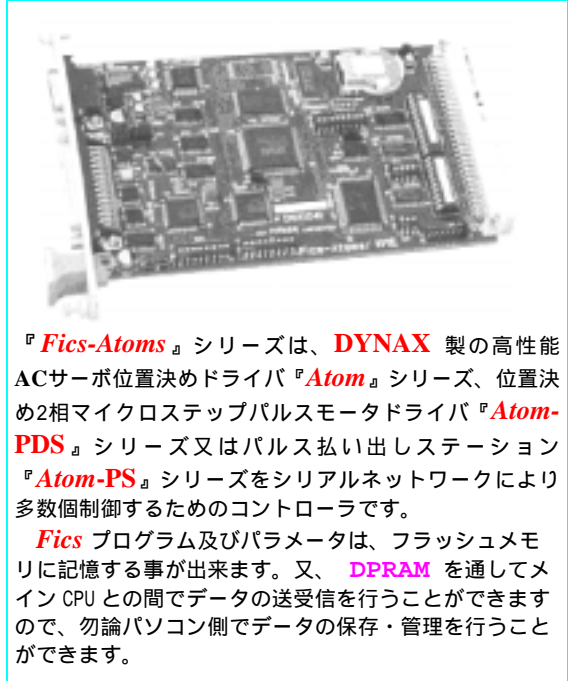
『Fics-Atoms』シリーズは、DYNAX 製の高性能ACサーボ位置決めドライバ『Atom』シリーズ、位置決め2相マイクロステップパルスモータドライバ『Atom-PDS』シリーズ又はパルス払い出しステーション『Atom-PS』シリーズをシリアルネットワークにより多数個制御するためのコントローラです。

Fics プログラム及びパラメータは、フラッシュメモリに記憶する事が出来ます。又、 DPRAM を通してメイン CPU との間でデータの送受信を行うことができますので、勿論パソコン側でデータの保存・管理を行うことができます。